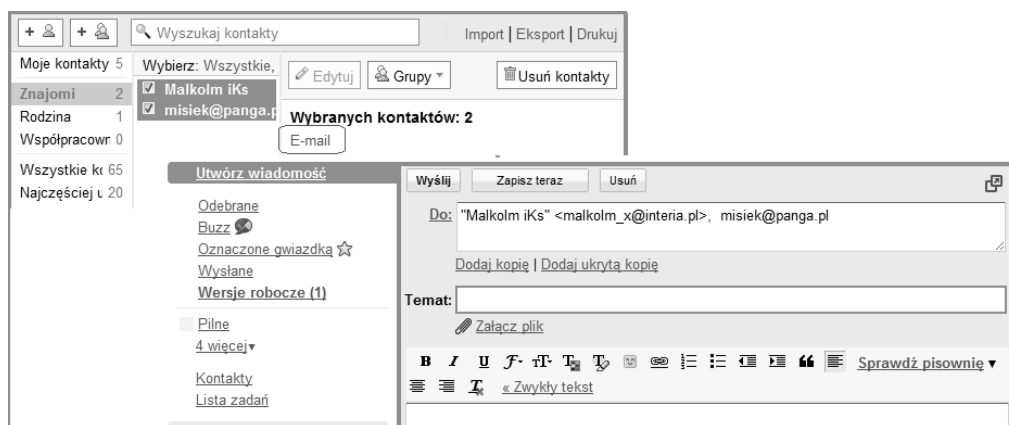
+ + Wyszukaj kontakty Import | Eksport | Drukuj

Moje kontakty 5
Znajomi 2
Rodzina 1
Współpracowni 0
Wszystkie ko 65
Najczęściej u 20

Wybierz: Wszystkie,
Malkolm iKs
misiek@panga.p

Edytuj Grupy Usuń kontakty

Wybranych kontaktów: 2
E-mail

Utwórz wiadomość
Odebrane
Buzz
Oznaczone gwiazdką
Wysłane
Wersje robocze (1)
Pilne
4 więcej
Kontakty
Lista zadań

Wyślij Zapisz teraz Usuń

Do: "Malkolm iKs" <malkolm_x@interia.pl>, misiek@panga.pl

Dodaj kopię | Dodaj ukrytą kopię

Temat:

Załącz plik

B I U Sprawdź pisownię
« Zwykły tekst